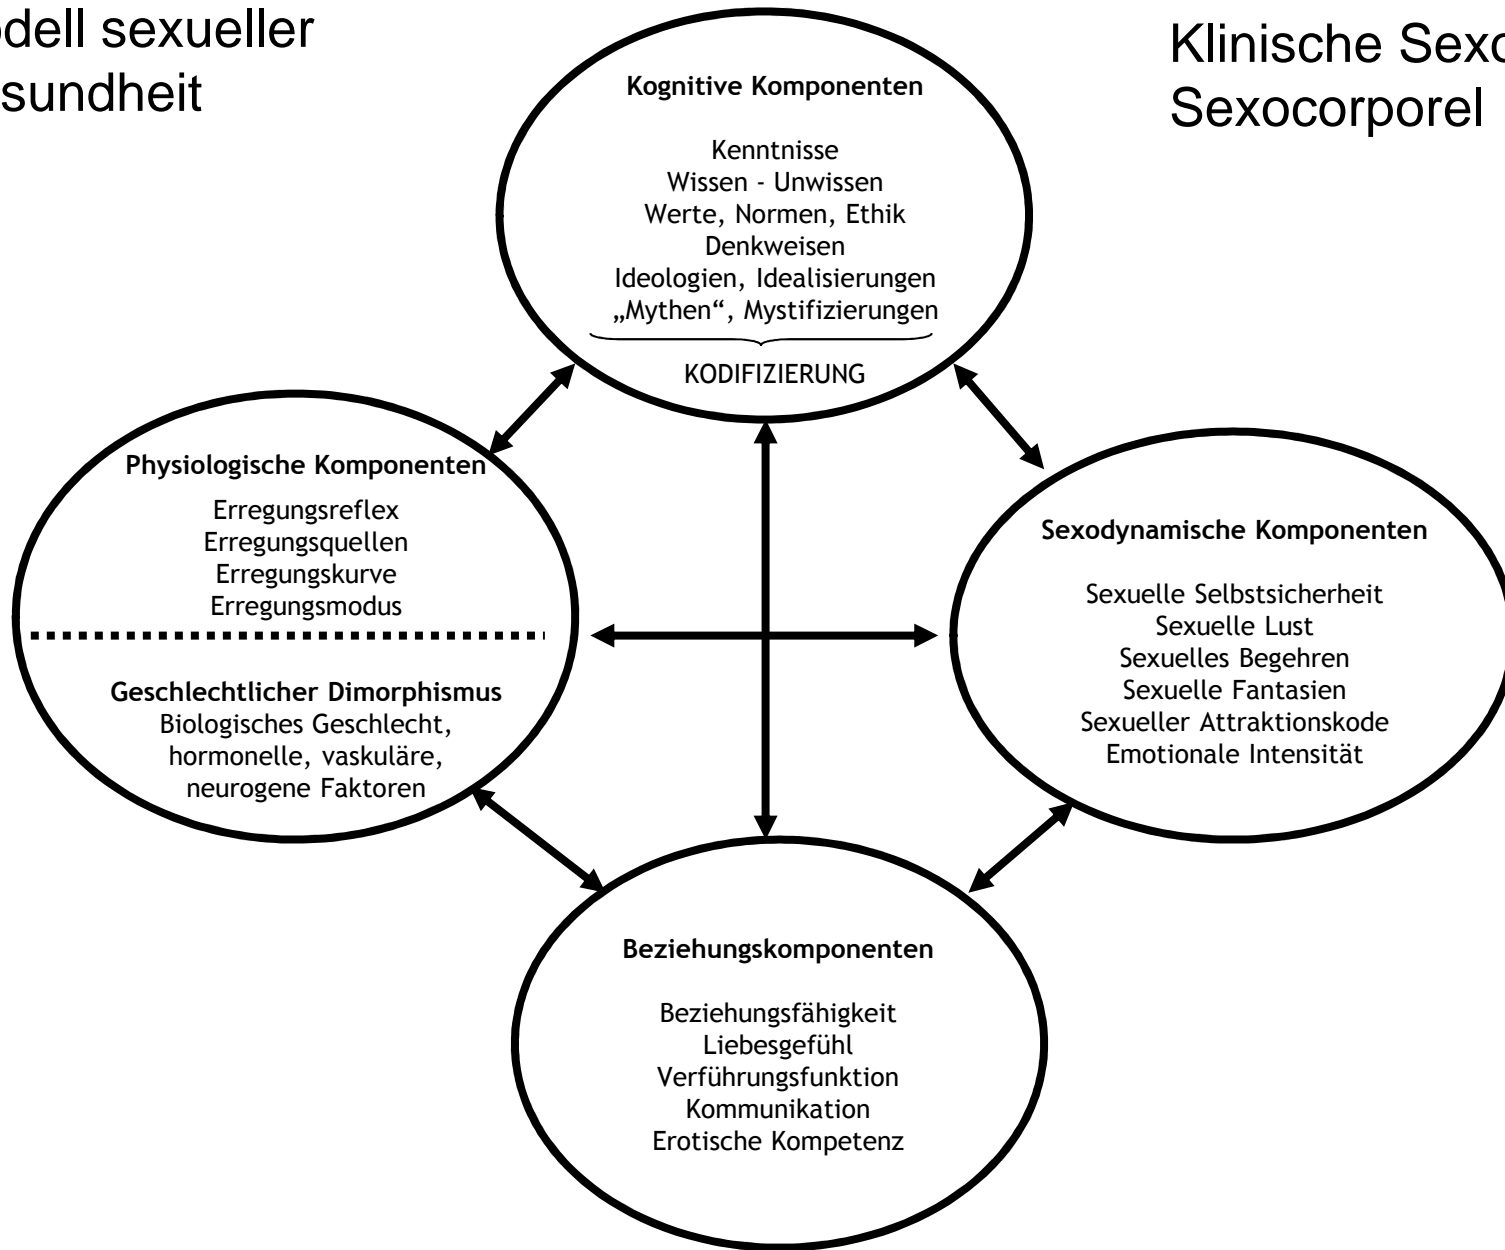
odell sexueller
sundheit

Klinische Sexo
Sexocorporel

**Kognitive Komponenten**

Kenntnisse
Wissen - Unwissen
Werte, Normen, Ethik
Denkweisen
Ideologien, Idealisierungen
„Mythen“, Mystifizierungen

KODIFIZIERUNG

**Physiologische Komponenten**

Erregungsreflex
Erregungsquellen
Erregungskurve
Erregungsmodus

**Geschlechtlicher Dimorphismus**
Biologisches Geschlecht, hormonelle, vaskuläre, neurogene Faktoren

**Sexodynamische Komponenten**

Sexuelle Selbstsicherheit
Sexuelle Lust
Sexuelles Begehren
Sexuelle Fantasien
Sexueller Attraktionskode
Emotionale Intensität

**Beziehungskomponenten**

Beziehungsfähigkeit
Liebesgefühl
Verführungsfunktion
Kommunikation
Erotische Kompetenz